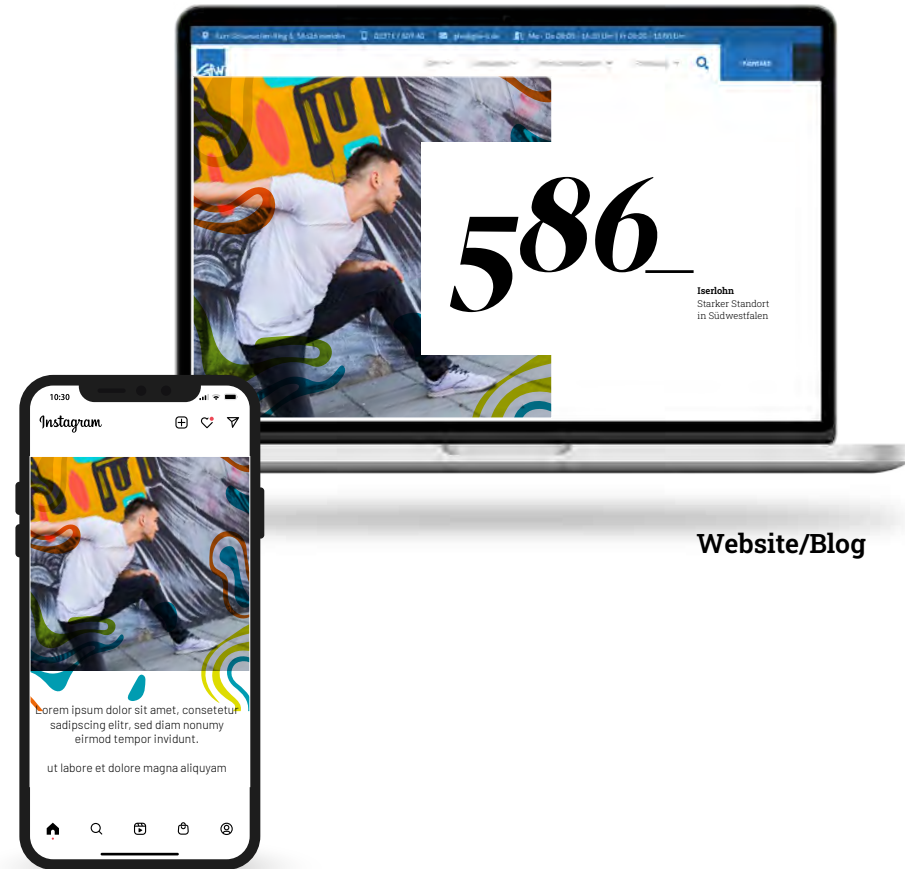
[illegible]

586_

Iserlohn
Starker Standort
in Südwestfalen

10:30

Instagram

Lorem ipsum dolor sit amet, consetetur sadipscing elitr, sed diam nonumy eirmod tempor invidunt.

ut labore et dolore magna aliquyam

Website/Blog